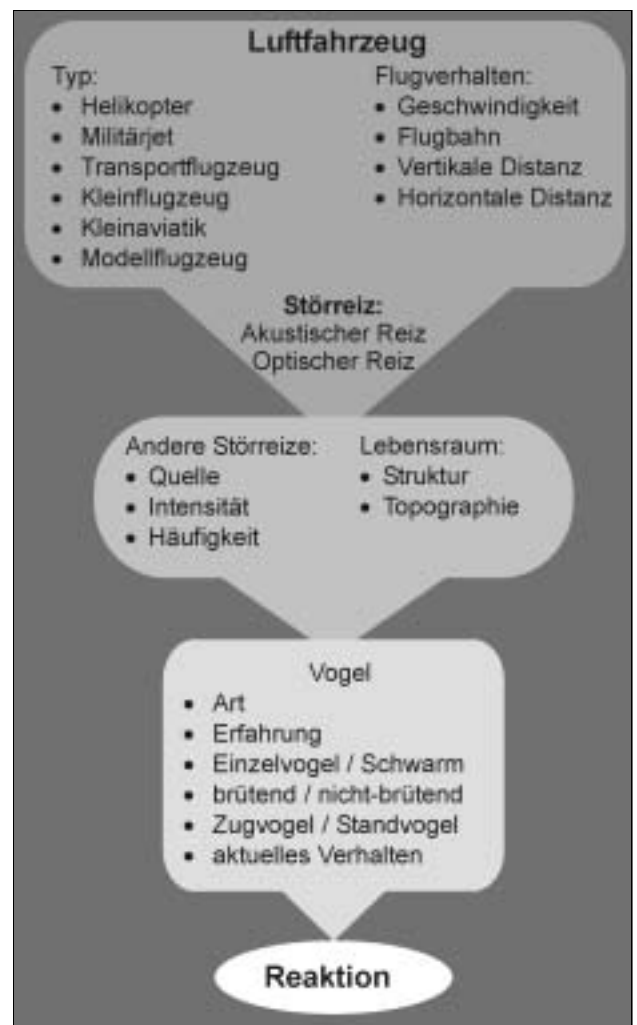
Luftfahrzeug

Typ:
- Helikopter
- Militärjet
- Transportflugzeug
- Kleinflugzeug
- Kleinaviatik
- Modellflugzeug

Flugverhalten:
- Geschwindigkeit
- Flugbahn
- Vertikale Distanz
- Horizontale Distanz

Störreiz:
Akustischer Reiz
Optischer Reiz

Andere Störreize:
- Quelle
- Intensität
- Häufigkeit

Lebensraum:
- Struktur
- Topographie

Vogel
- Art
- Erfahrung
- Einzelvogel / Schwarm
- brütend / nicht-brütend
- Zugvogel / Standvogel
- aktuelles Verhalten

Reaktion